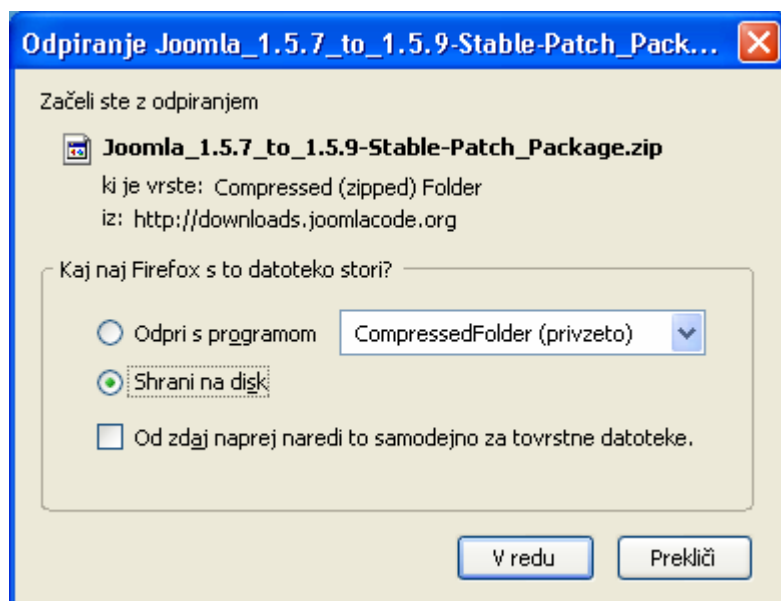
Odpiranje Joomla_1.5.7_to_1.5.9-Stable-Patch_Pack...

Začeli ste z odpiranjem

Joomla_1.5.7_to_1.5.9-Stable-Patch_Package.zip

ki je vrste: Compressed (zipped) Folder

iz: http://downloads.joomlacode.org

Kaj naj Firefox s to datoteko stori?

Odpri s programom

CompressedFolder (privzeto)

Shrani na disk

Od zdaj naprej naredi to samodejno za tovrstne datoteke.

V redu

Prekliči